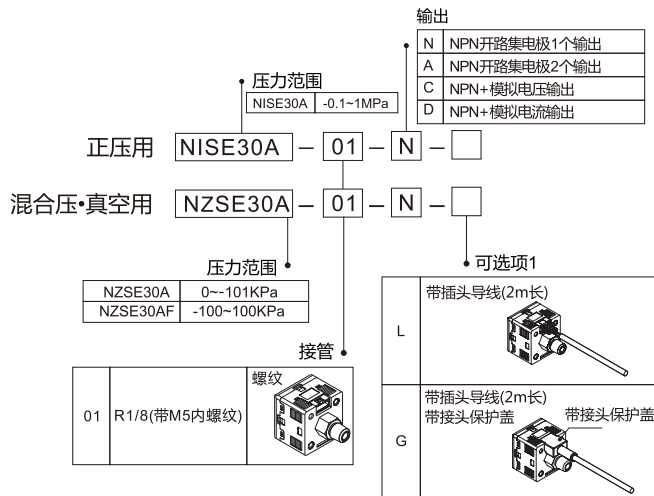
输出

| N | NPN开路集电极1个输出 |
|---|---|
| A | NPN开路集电极2个输出 |
| C | NPN+模拟电压输出 |
| D | NPN+模拟电流输出 |

压力范围

| NISE30A | -0.1~1MPa |
|---|---|

正压用 NISE30A – 01 – N – □

混合压•真空用 NZSE30A – 01 – N – □

压力范围

| NZSE30A | 0~-101KPa |
|---|---|
| NZSE30AF | -100~100KPa |

可选项1

| L | 带插头导线(2m长) |
|---|---|
| G | 带插头导线(2m长) 带接头保护盖 带接头保护盖 |

接管

| 01 | R1/8(带M5内螺纹) | 螺纹 |
|---|---|---|